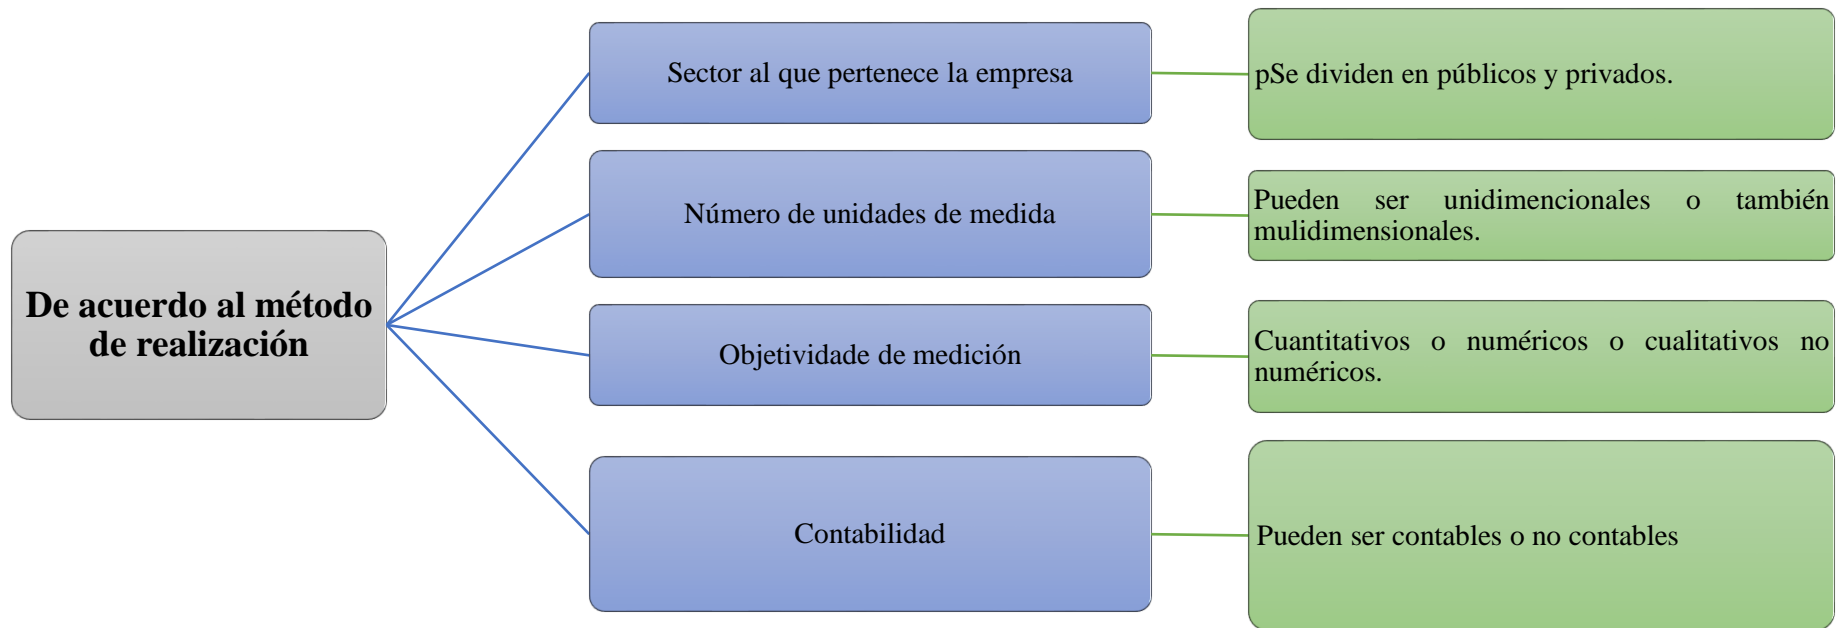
De acuerdo al método de realización

Sector al que pertenece la empresa

pSe dividen en públicos y privados.

Número de unidades de medida

Pueden ser unidimencionales o también mulidimensionales.

Objetividade de medición

Cuantitativos o numéricos o cualitativos no numéricos.

Contabilidad

Pueden ser contables o no contables